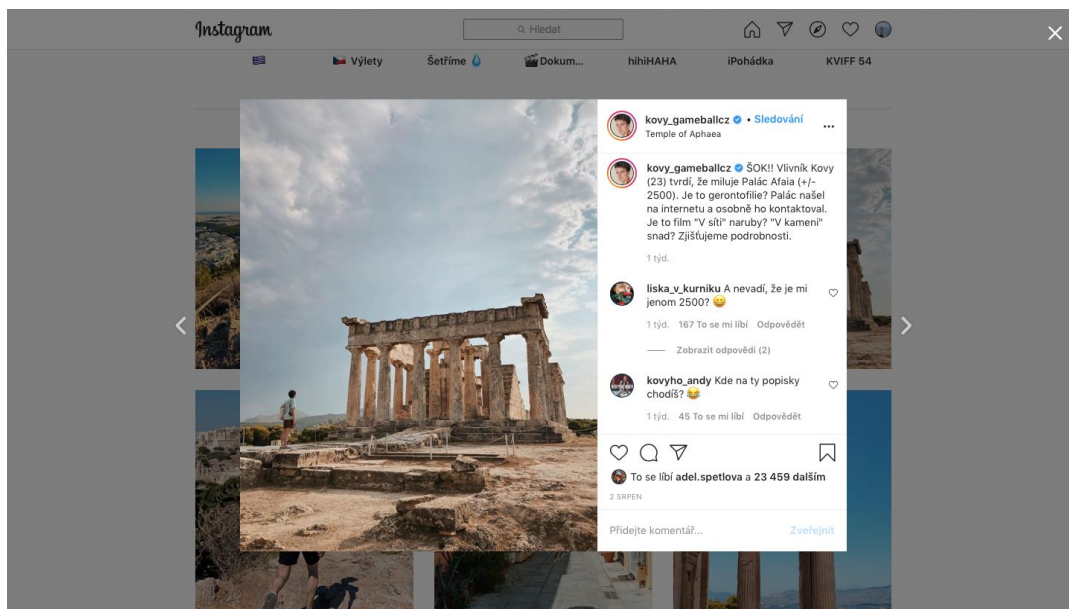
Instagram

Hledat

Výlety Šetříme Dokum... hihiHAHA iPohádka KVIFF 54

kovy_gameballcz • Sledování
Temple of Aphaea

kovy_gameballcz ŠOK!! Vlivník Kovy (23) tvrdí, že miluje Palác Afaia (+/- 2500). Je to gerontofilie? Palác našel na internetu a osobně ho kontaktoval. Je to film "V síti" naruby? "V kameni" snad? Zjišťujeme podrobnosti.

1 týd.

liska_v_kurniku A nevadí, že je mi jenom 2500? 😄

1 týd. 167 To se mi líbí Odpovědět

Zobrazit odpovědi (2)

kovyho_andy Kde na ty popisky chodíš? 😂

1 týd. 45 To se mi líbí Odpovědět

To se líbí adel.spetlova a 23 459 dalším

2 SRPEN

Přidejte komentář...

Zveřejnit